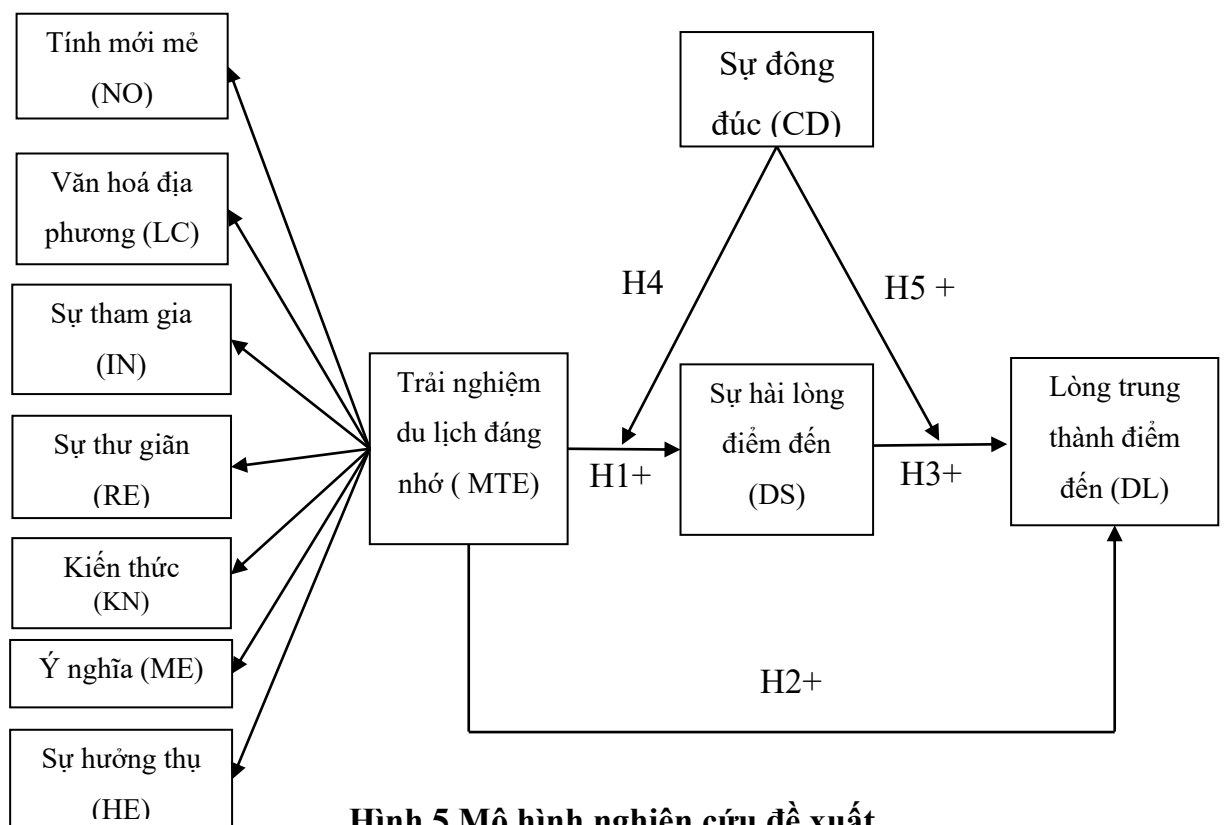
Tính mới mẻ (NO)

Văn hoá địa phương (LC)

Sự tham gia (IN)

Sự thư giãn (RE)

Kiến thức (KN)

Ý nghĩa (ME)

Sự hưởng thụ (HE)

Sự đông đúc (CD)

H4

H5 +

Trải nghiệm du lịch đáng nhớ ( MTE)

H1+

Sự hài lòng điểm đến (DS)

H3+

Lòng trung thành điểm đến (DL)

H2+

Hình 5 Mô hình nghiên cứu đề xuất